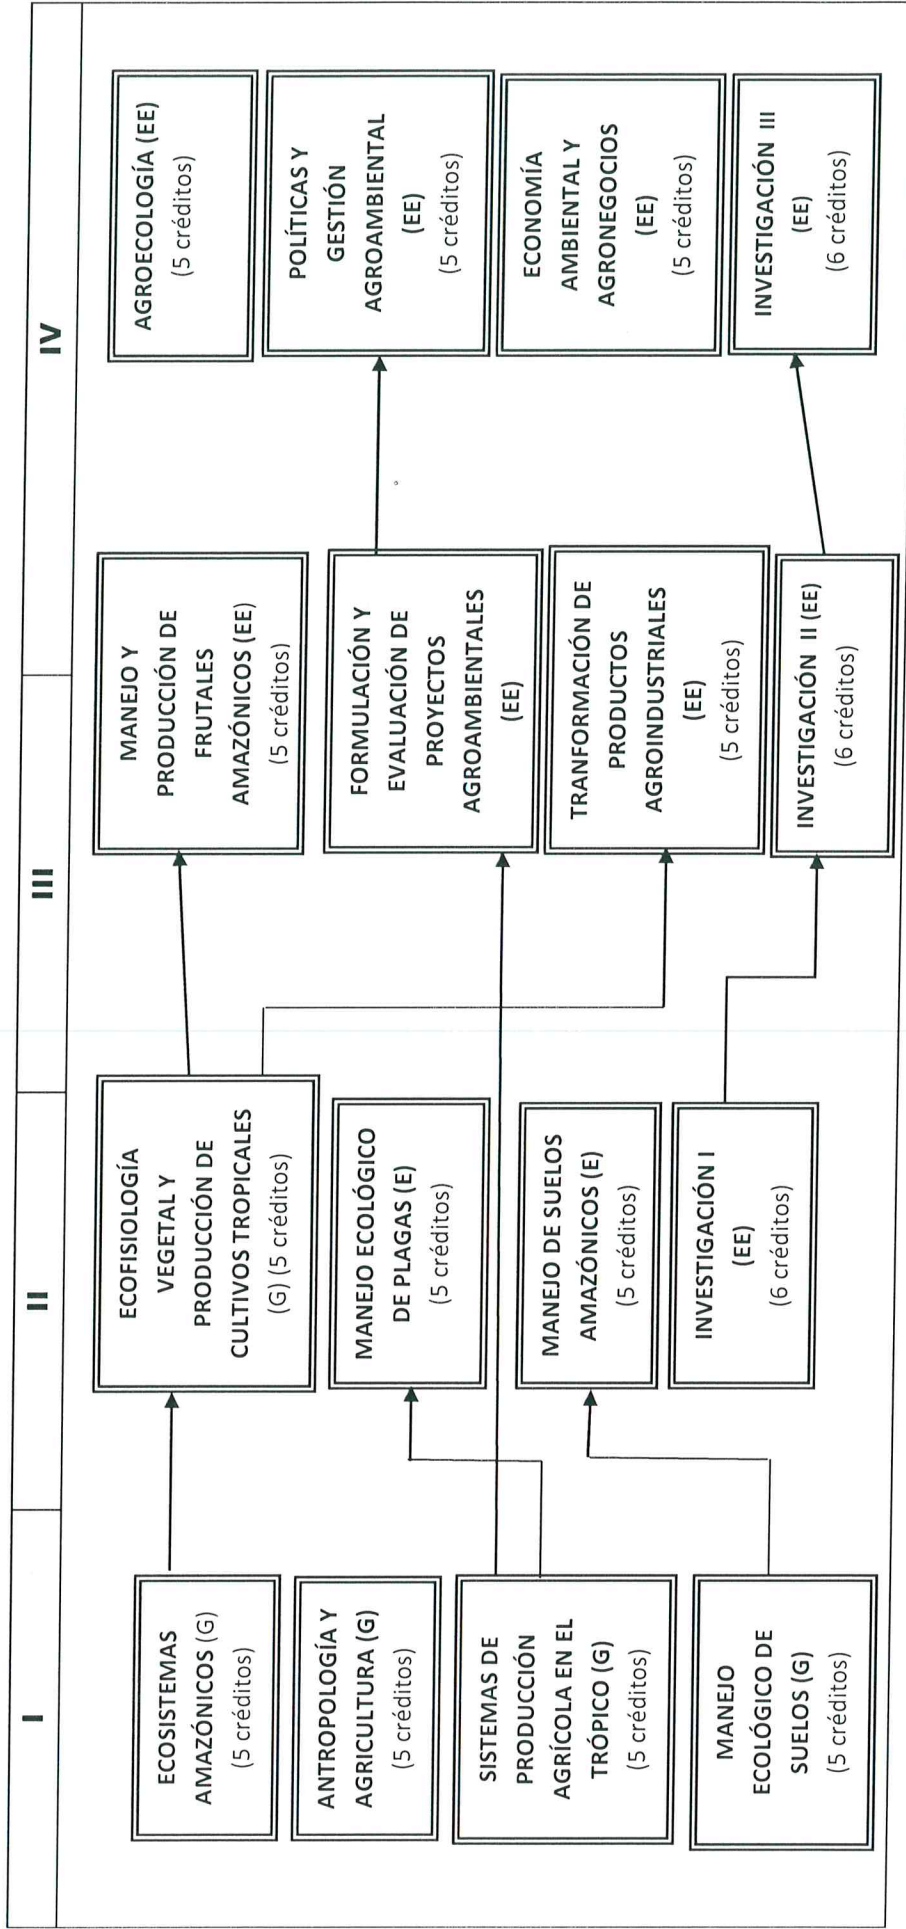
I

ECOSISTEMAS AMAZÓNICOS (G) (5 créditos)

ANTROPOLOGÍA Y AGRICULTURA (G) (5 créditos)

SISTEMAS DE PRODUCCIÓN AGRÍCOLA EN EL TRÓPICO (G) (5 créditos)

MANEJO ECOLÓGICO DE SUELOS (G) (5 créditos)

II

ECOFISIOLOGÍA VEGETAL Y PRODUCCIÓN DE CULTIVOS TROPICALES (G) (5 créditos)

MANEJO ECOLÓGICO DE PLAGAS (E) (5 créditos)

MANEJO DE SUELOS AMAZÓNICOS (E) (5 créditos)

INVESTIGACIÓN I (EE) (6 créditos)

III

MANEJO Y PRODUCCIÓN DE FRUTALES AMAZÓNICOS (EE) (5 créditos)

FORMULACIÓN Y EVALUACIÓN DE PROYECTOS AGROAMBIENTALES (EE)

TRANFORMACIÓN DE PRODUCTOS AGROINDUSTRIALES (EE) (5 créditos)

INVESTIGACIÓN II (EE) (6 créditos)

IV

AGROECOLOGÍA (EE) (5 créditos)

POLÍTICAS Y GESTIÓN AGROAMBIENTAL (EE) (5 créditos)

ECONOMÍA AMBIENTAL Y AGRONEGOCIOS (EE) (5 créditos)

INVESTIGACIÓN III (EE) (6 créditos)